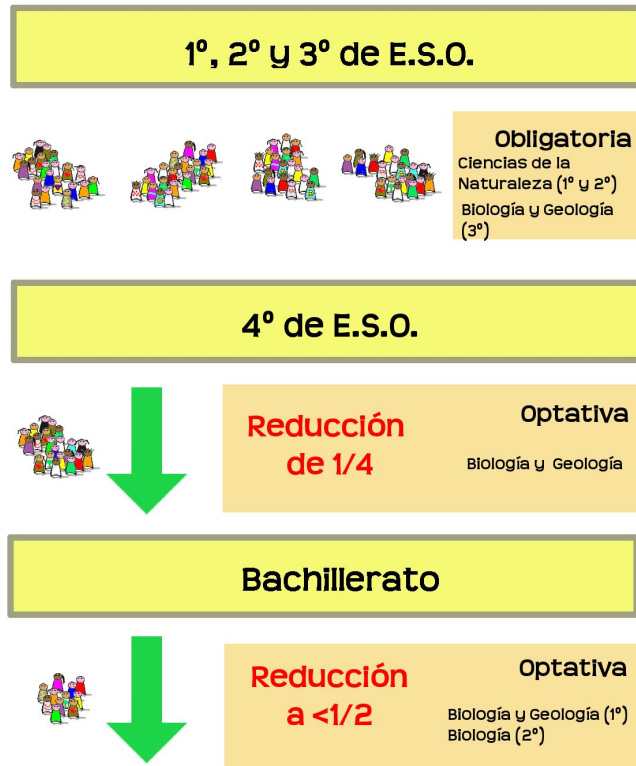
1º, 2º y 3º de E.S.O.

Obligatoria
Ciencias de la Naturaleza (1º y 2º)
Biología y Geología (3º)

4º de E.S.O.

Reducción de 1/4

Optativa
Biología y Geología

Bachillerato

Reducción a <1/2

Optativa
Biología y Geología (1º)
Biología (2º)